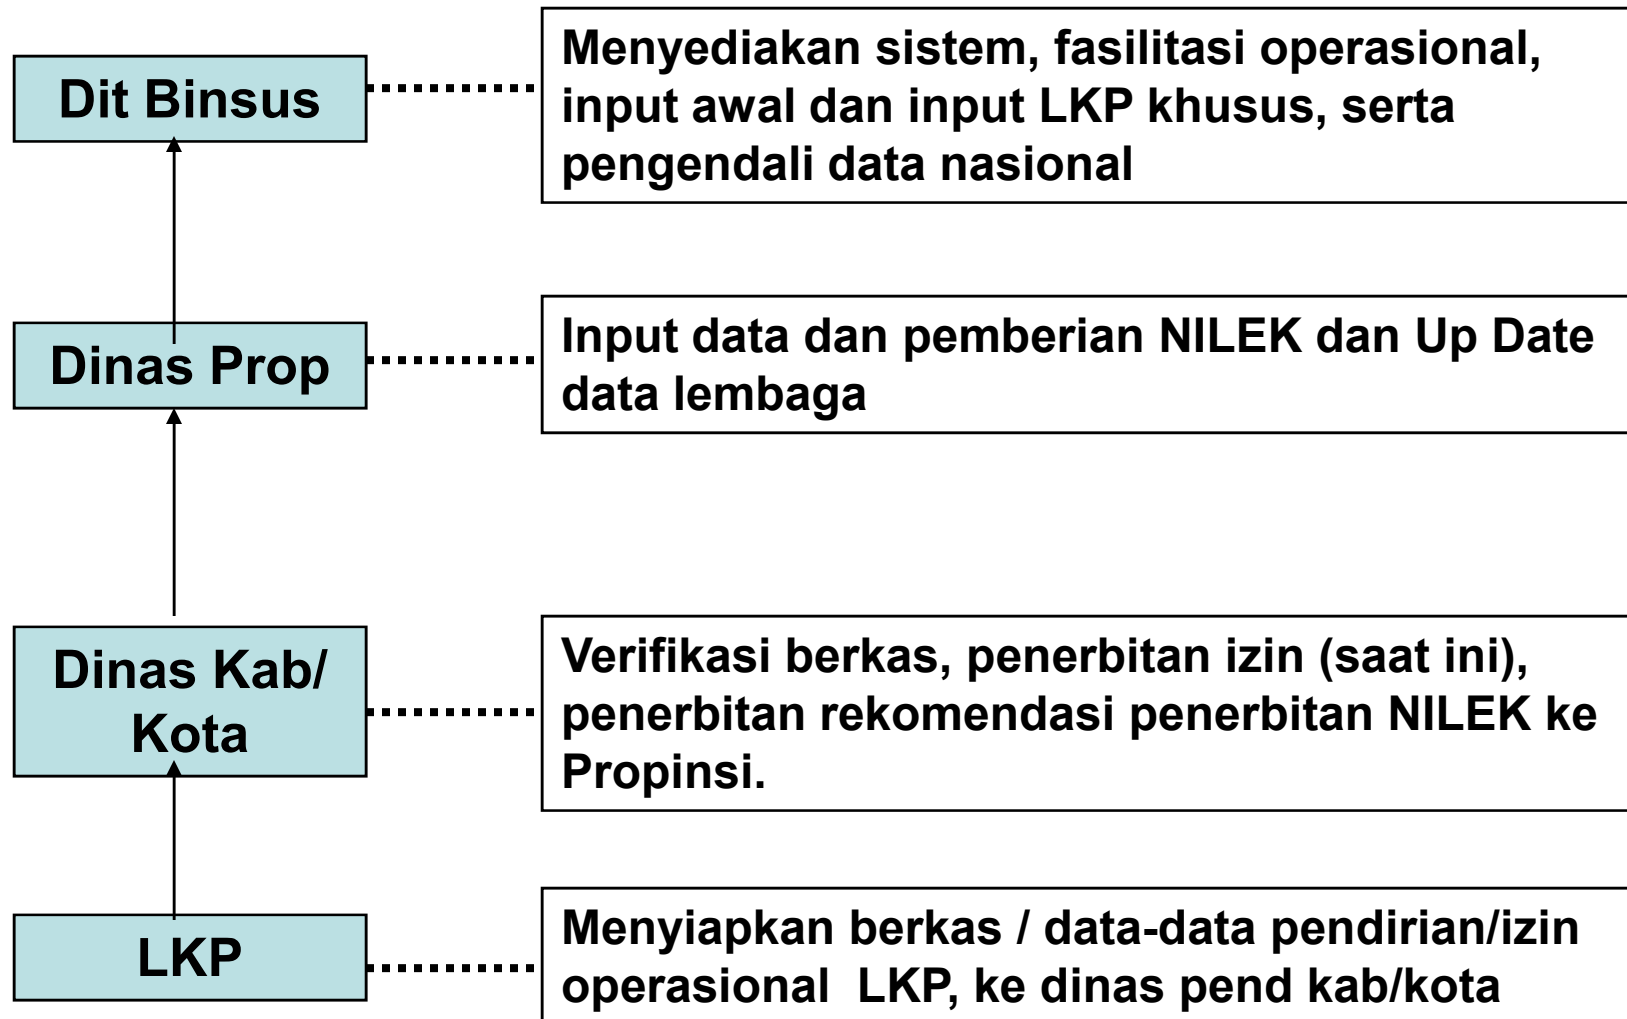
Dit Binsus

Menyediakan sistem, fasilitasi operasional, input awal dan input LKP khusus, serta pengendali data nasional

Dinas Prop

Input data dan pemberian NILEK dan Up Date data lembaga

Dinas Kab/ Kota

Verifikasi berkas, penerbitan izin (saat ini), penerbitan rekomendasi penerbitan NILEK ke Propinsi.

LKP

Menyiapkan berkas / data-data pendirian/izin operasional LKP, ke dinas pend kab/kota